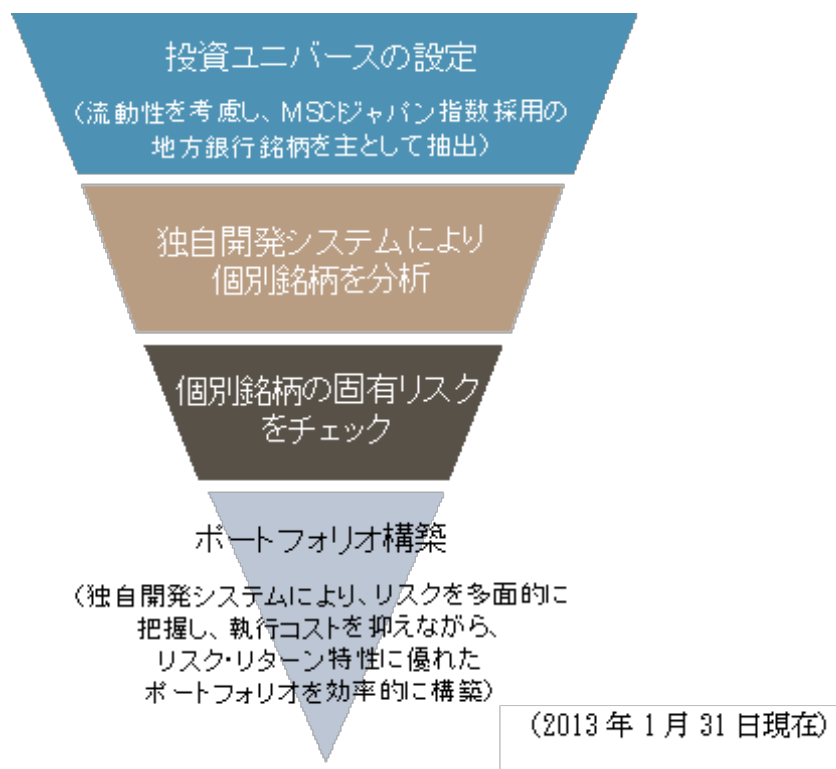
投資ユニバースの設定

（流動性を考慮し、MSCIジャパン指数採用の地方銀行銘柄を主として抽出）

独自開発システムにより個別銘柄を分析

個別銘柄の固有リスクをチェック

ポートフォリオ構築

（独自開発システムにより、リスクを多面的に把握し、執行コストを抑えながら、リスク・リターン特性に優れたポートフォリオを効率的に構築）

（2013 年 1 月 31 日現在）